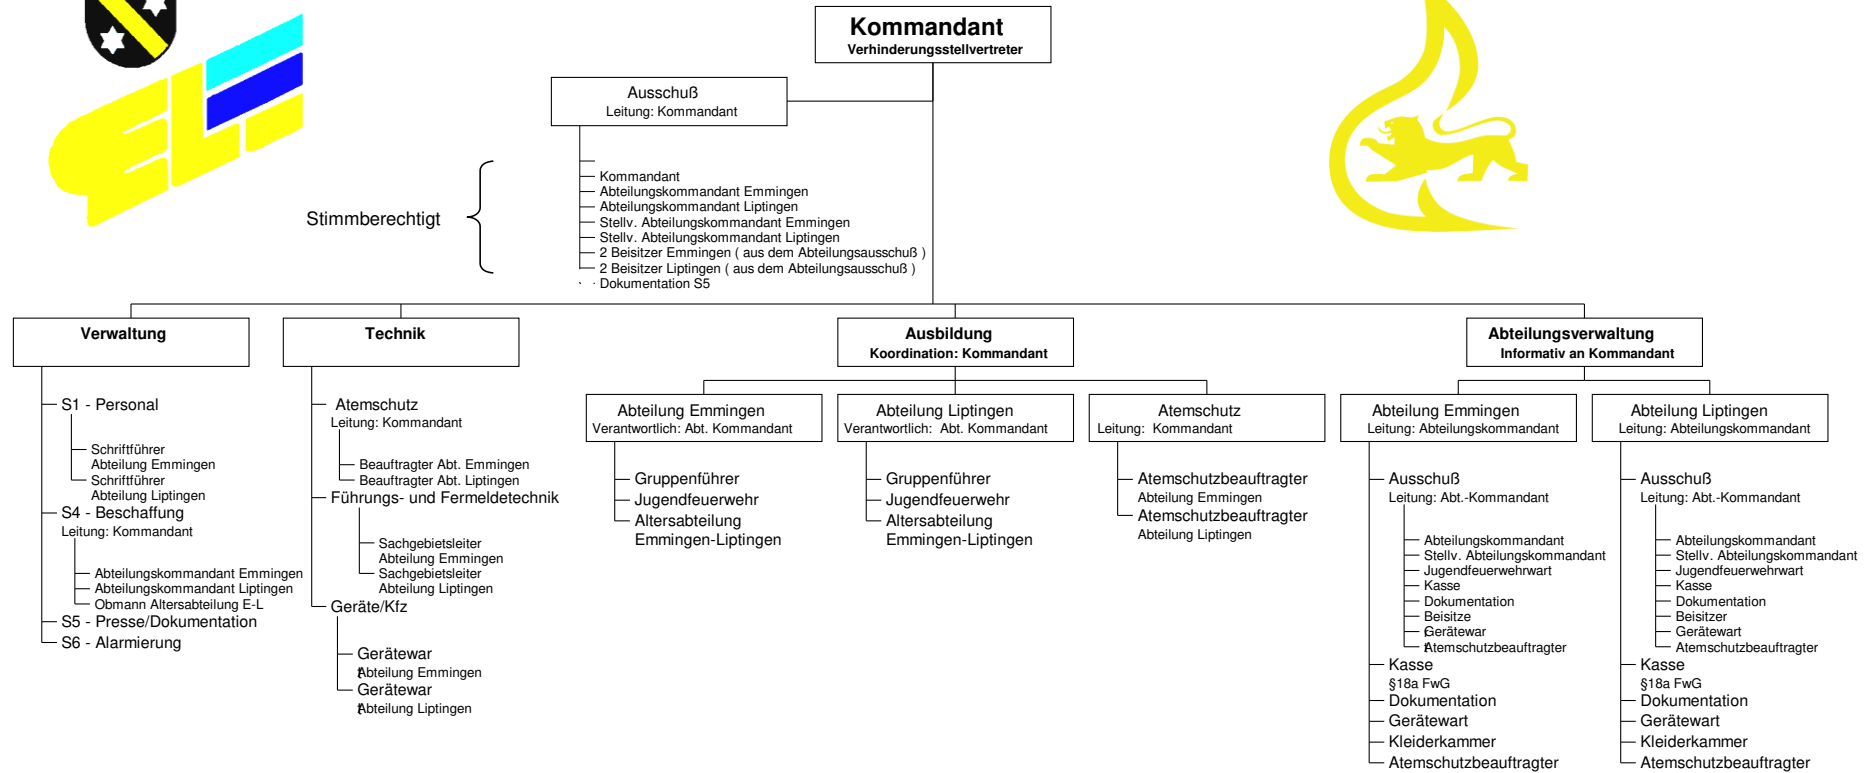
Kommandant
Verhinderungsstellvertreter

Ausschuß
Leitung: Kommandant

Stimmberechtigt

Kommandant
Abteilungskommandant Emmingen
Abteilungskommandant Liptingen
Stellv. Abteilungskommandant Emmingen
Stellv. Abteilungskommandant Liptingen
2 Beisitzer Emmingen ( aus dem Abteilungsausschuß )
2 Beisitzer Liptingen ( aus dem Abteilungsausschuß )
Dokumentation S5

Verwaltung

S1 - Personal
Schriftführer Abteilung Emmingen
Schriftführer Abteilung Liptingen
S4 - Beschaffung
Leitung: Kommandant
Abteilungskommandant Emmingen
Abteilungskommandant Liptingen
Obmann Altersabteilung E-L
S5 - Presse/Dokumentation
S6 - Alarmierung

Technik

Atemschutz
Leitung: Kommandant
Beauftragter Abt. Emmingen
Beauftragter Abt. Liptingen
Führungs- und Fermeldetechnik
Sachgebietsleiter Abteilung Emmingen
Sachgebietsleiter Abteilung Liptingen
Geräte/Kfz
Gerätewar Abteilung Emmingen
Gerätewar Abteilung Liptingen

Ausbildung
Koordination: Kommandant

Abteilung Emmingen
Verantwortlich: Abt. Kommandant
Gruppenführer
Jugendfeuerwehr
Altersabteilung Emmingen-Liptingen

Abteilung Liptingen
Verantwortlich: Abt. Kommandant
Gruppenführer
Jugendfeuerwehr
Altersabteilung Emmingen-Liptingen

Atemschutz
Leitung: Kommandant
Atemschutzbeauftragter Abteilung Emmingen
Atemschutzbeauftragter Abteilung Liptingen

Abteilungsverwaltung
Informativ an Kommandant

Abteilung Emmingen
Leitung: Abteilungskommandant
Ausschuß
Leitung: Abt.-Kommandant
Abteilungskommandant
Stellv. Abteilungskommandant
Jugendfeuerwehrwart
Kasse
Dokumentation
Beisitze
Gerätewar
Atemschutzbeauftragter
Kasse
§18a FwG
Dokumentation
Gerätewart
Kleiderkammer
Atemschutzbeauftragter

Abteilung Liptingen
Leitung: Abteilungskommandant
Ausschuß
Leitung: Abt.-Kommandant
Abteilungskommandant
Stellv. Abteilungskommandant
Jugendfeuerwehrwart
Kasse
Dokumentation
Beisitzer
Gerätewart
Atemschutzbeauftragter
Kasse
§18a FwG
Dokumentation
Gerätewart
Kleiderkammer
Atemschutzbeauftragter